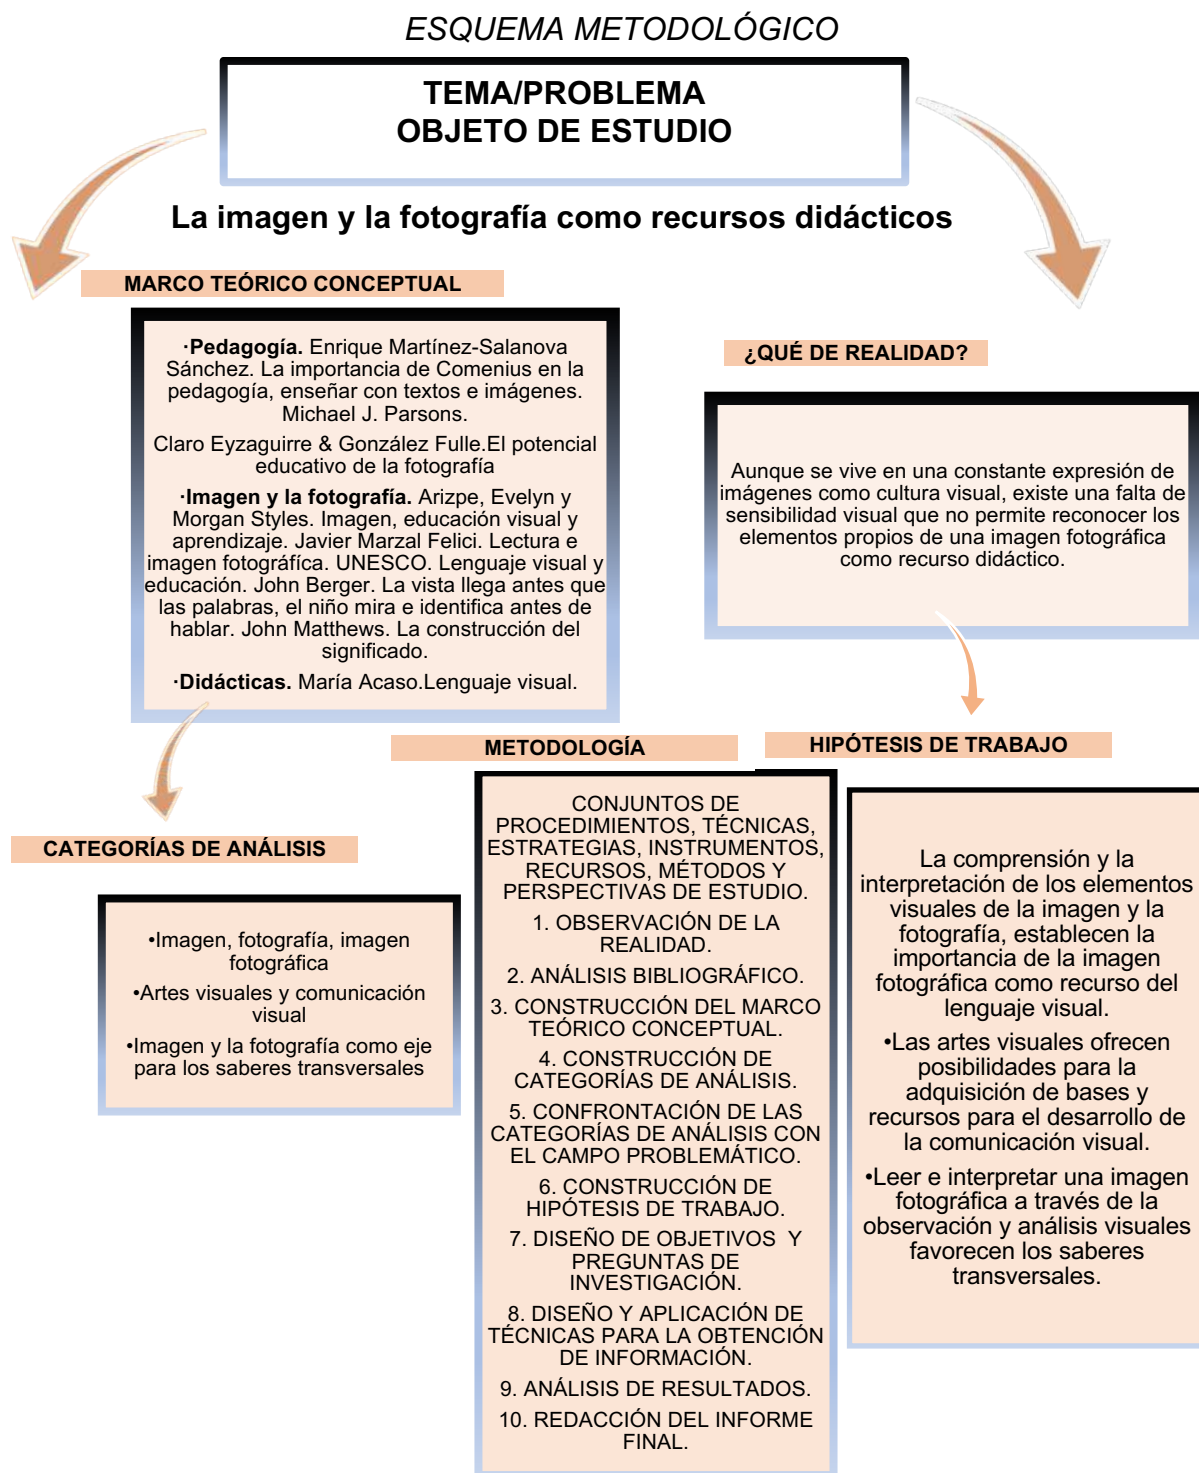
ESQUEMA METODOLÓGICO

TEMA/PROBLEMA
OBJETO DE ESTUDIO

La imagen y la fotografía como recursos didácticos

MARCO TEÓRICO CONCEPTUAL

·Pedagogía. Enrique Martínez-Salanova Sánchez. La importancia de Comenius en la pedagogía, enseñar con textos e imágenes. Michael J. Parsons.

Claro Eyzaguirre & González Fulle.El potencial educativo de la fotografía

·Imagen y la fotografía. Arizpe, Evelyn y Morgan Styles. Imagen, educación visual y aprendizaje. Javier Marzal Felici. Lectura e imagen fotográfica. UNESCO. Lenguaje visual y educación. John Berger. La vista llega antes que las palabras, el niño mira e identifica antes de hablar. John Matthews. La construcción del significado.

·Didácticas. María Acaso.Lenguaje visual.

¿QUÉ DE REALIDAD?

Aunque se vive en una constante expresión de imágenes como cultura visual, existe una falta de sensibilidad visual que no permite reconocer los elementos propios de una imagen fotográfica como recurso didáctico.

METODOLOGÍA

HIPÓTESIS DE TRABAJO

CATEGORÍAS DE ANÁLISIS

•Imagen, fotografía, imagen fotográfica

•Artes visuales y comunicación visual

•Imagen y la fotografía como eje para los saberes transversales

CONJUNTOS DE PROCEDIMIENTOS, TÉCNICAS, ESTRATEGIAS, INSTRUMENTOS, RECURSOS, MÉTODOS Y PERSPECTIVAS DE ESTUDIO.

1. OBSERVACIÓN DE LA REALIDAD.

2. ANÁLISIS BIBLIOGRÁFICO.

3. CONSTRUCCIÓN DEL MARCO TEÓRICO CONCEPTUAL.

4. CONSTRUCCIÓN DE CATEGORÍAS DE ANÁLISIS.

5. CONFRONTACIÓN DE LAS CATEGORÍAS DE ANÁLISIS CON EL CAMPO PROBLEMÁTICO.

6. CONSTRUCCIÓN DE HIPÓTESIS DE TRABAJO.

7. DISEÑO DE OBJETIVOS Y PREGUNTAS DE INVESTIGACIÓN.

8. DISEÑO Y APLICACIÓN DE TÉCNICAS PARA LA OBTENCIÓN DE INFORMACIÓN.

9. ANÁLISIS DE RESULTADOS.

10. REDACCIÓN DEL INFORME FINAL.

La comprensión y la interpretación de los elementos visuales de la imagen y la fotografía, establecen la importancia de la imagen fotográfica como recurso del lenguaje visual.

•Las artes visuales ofrecen posibilidades para la adquisición de bases y recursos para el desarrollo de la comunicación visual.

•Leer e interpretar una imagen fotográfica a través de la observación y análisis visuales favorecen los saberes transversales.